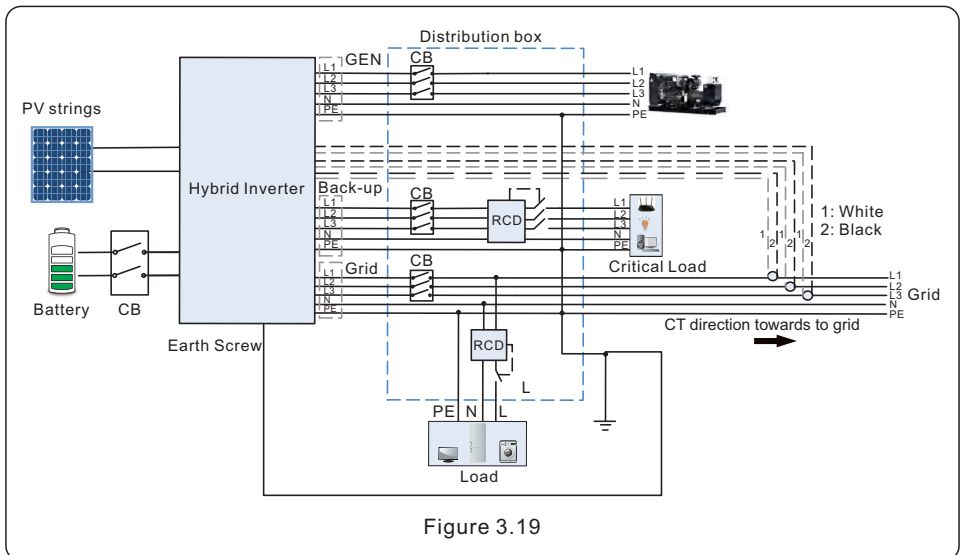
Distribution box

GEN
L1
L2
L3
N
PE
CB
L1
L2
L3
N
PE

PV strings

Hybrid Inverter

Back-up
L1
L2
L3
N
PE
CB
RCD
L1
L2
L3
N
PE
Critical Load

1: White
2: Black

1 2 1 2 1 2

Battery
CB

Grid
L1
L2
L3
N
PE
CB
L1
L2
L3
N
PE
Grid

CT direction towards to grid

Earth Screw

RCD
L
PE N L
Load

Figure 3.19